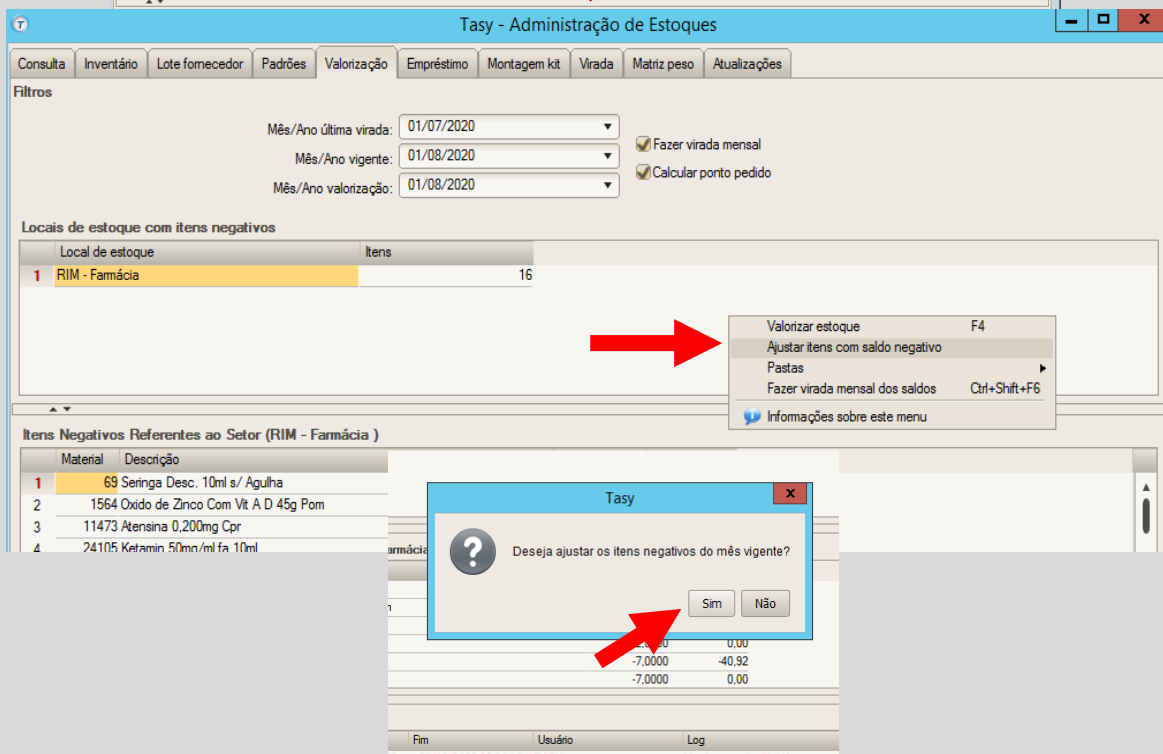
Tasy - Administração de Estoques

Consulta | Inventário | Lote fornecedor | Padrões | Valorização | Empréstimo | Montagem kit | Virada | Matriz peso | Atualizações

Filtros

Mês/Ano última virada: 01/07/2020
Mês/Ano vigente: 01/08/2020
Mês/Ano valorização: 01/08/2020

Fazer virada mensal
Calcular ponto pedido

Locais de estoque com itens negativos

| | Local de estoque | Itens |
|---|---|---|
| 1 | RIM - Farmácia | 16 |

Valorizar estoque F4
Ajustar itens com saldo negativo
Pastas
Fazer virada mensal dos saldos Ctrl+Shift+F6
Informações sobre este menu

Itens Negativos Referentes ao Setor (RIM - Farmácia )

| | Material | Descrição |
|---|---|---|
| 1 | 69 | Seringa Desc. 10ml s/ Agulha |
| 2 | 1564 | Oxido de Zinco Com Vit A D 45g Pom |
| 3 | 11473 | Atensina 0,200mg Cpr |
| 4 | 24105 | Ketamin 50mg/ml fa 10ml |

Tasy
Deseja ajustar os itens negativos do mês vigente?
Sim | Não

armácia

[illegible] 0,00
-7,0000 -40,92
-7,0000 0,00

Fim | Usuário | Log